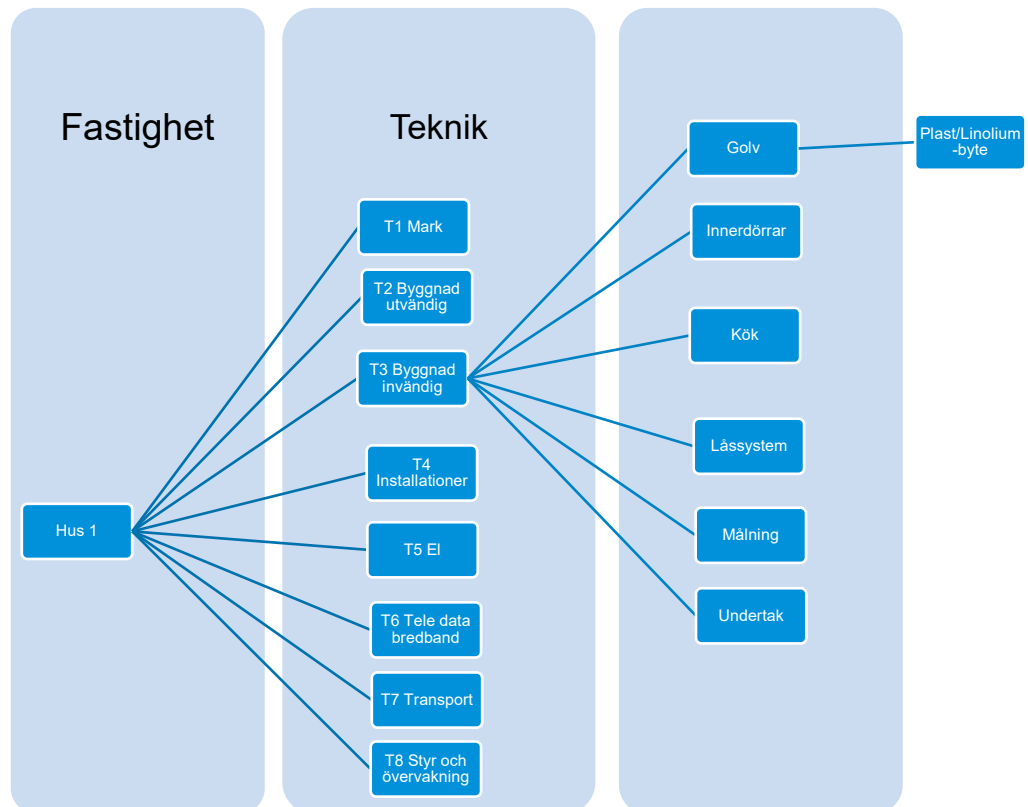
Fastighet

Teknik

Golv

Plast/Linolium -byte

T1 Mark

Innerdörrar

T2 Byggnad utvändig

Kök

T3 Byggnad invändig

Låssystem

T4 Installationer

Hus 1

Målning

T5 El

Undertak

T6 Tele data bredband

T7 Transport

T8 Styr och övervakning